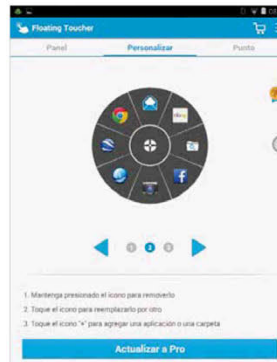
Floating Toucher

Panel
Personalizar
Punto

ebay

2

1. Mantenga presionado el icono para removerlo
2. Toque el icono para reemplazarlo por otro
3. Toque el icono "+" para agregar una aplicación o una carpeta

Actualizar a Pro